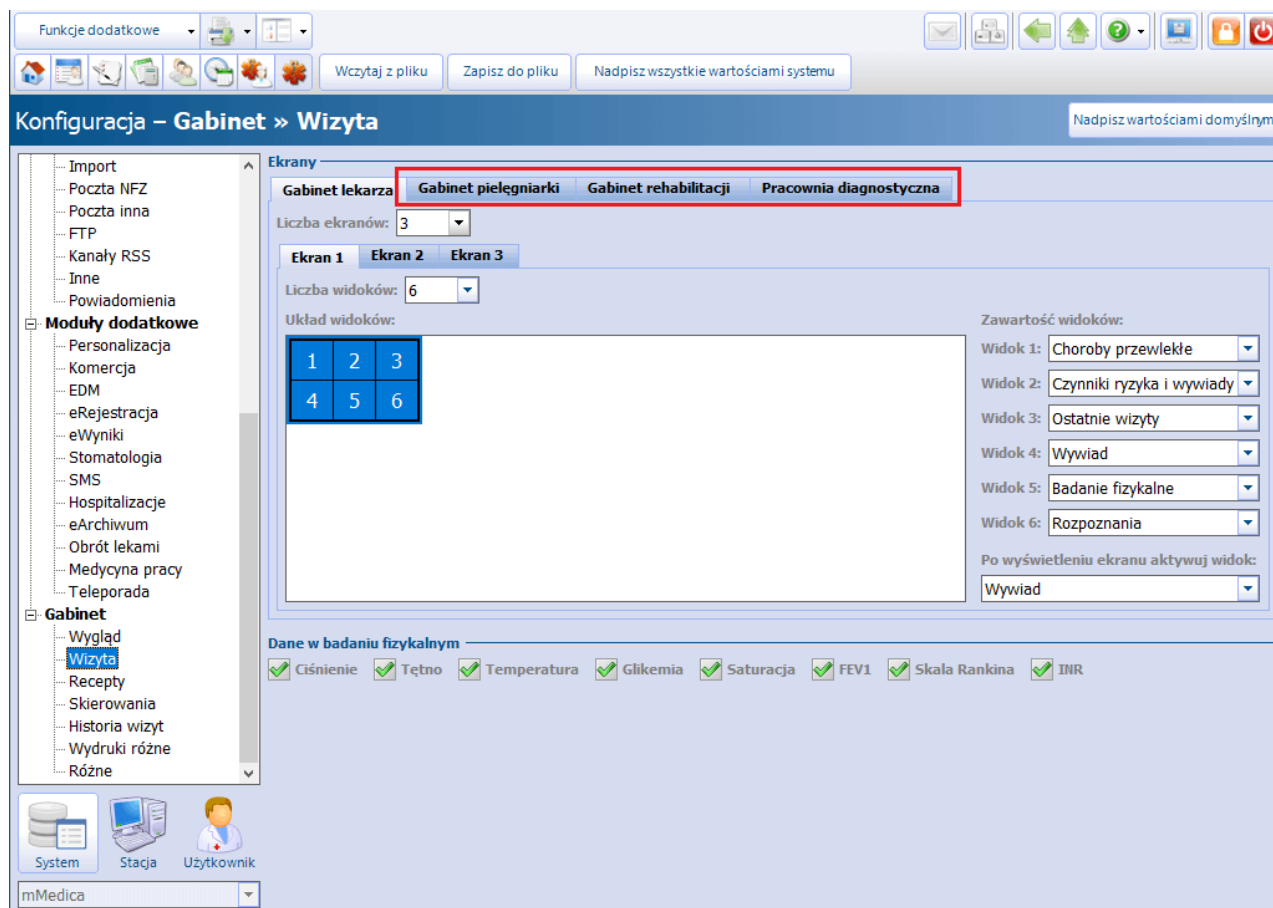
Funkcje dodatkowe

Wczytaj z pliku
Zapisz do pliku
Nadpisz wszystkie wartościami systemu

Konfiguracja – Gabinet » Wizyta

Nadpisz wartościami domyślnym

Import
Poczta NFZ
Poczta inna
FTP
Kanały RSS
Inne
Powiadomienia
Moduły dodatkowe
Personalizacja
Komercja
EDM
eRejestracja
eWyniki
Stomatologia
SMS
Hospitalizacje
eArchiwum
Obrót lekami
Medycyna pracy
Teleporada
Gabinet
Wygląd
Wizyta
Recepty
Skierowania
Historia wizyt
Wydruki różne
Różne

System
Stacja
Użytkownik

mMedica

Ekrany

Gabinet lekarza
Gabinet pielęgniarki
Gabinet rehabilitacji
Pracownia diagnostyczna

Liczba ekranów: 3

Ekran 1
Ekran 2
Ekran 3

Liczba widoków: 6

Układ widoków:

| 1 | 2 | 3 |
|---|---|---|
| 4 | 5 | 6 |

Zawartość widoków:
Widok 1: Choroby przewlekłe
Widok 2: Czynniki ryzyka i wywiady
Widok 3: Ostatnie wizyty
Widok 4: Wywiad
Widok 5: Badanie fizykalne
Widok 6: Rozpoznania

Po wyświetleniu ekranu aktywuj widok:
Wywiad

Dane w badaniu fizykalnym
Ciśnienie
Tętno
Temperatura
Glikemia
Saturacja
FEV1
Skala Rankina
INR